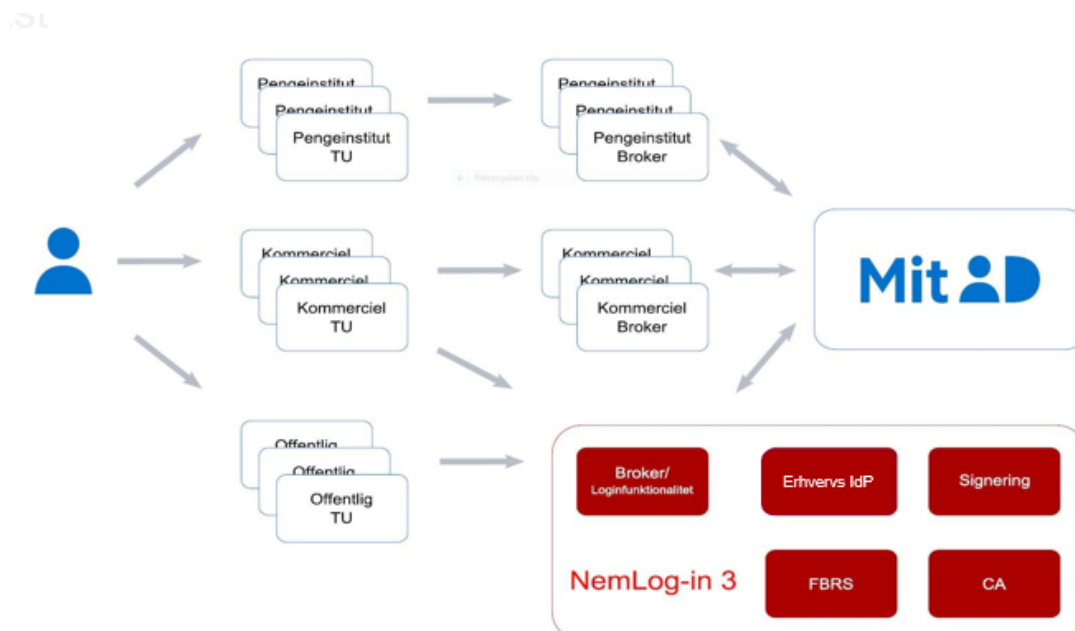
Pengeinstitut
Pengeinstitut
Pengeinstitut TU

Pengeinstitut
Pengeinstitut
Pengeinstitut Broker

Kommerciel
Kommerciel
Kommerciel TU

Kommerciel
Kommerciel
Kommerciel Broker

Mit ID

Offentlig
Offentlig
Offentlig TU

Broker/ Loginfunktionalitet

Erhvervs IdP

Signering

NemLog-in 3

FBRS

CA